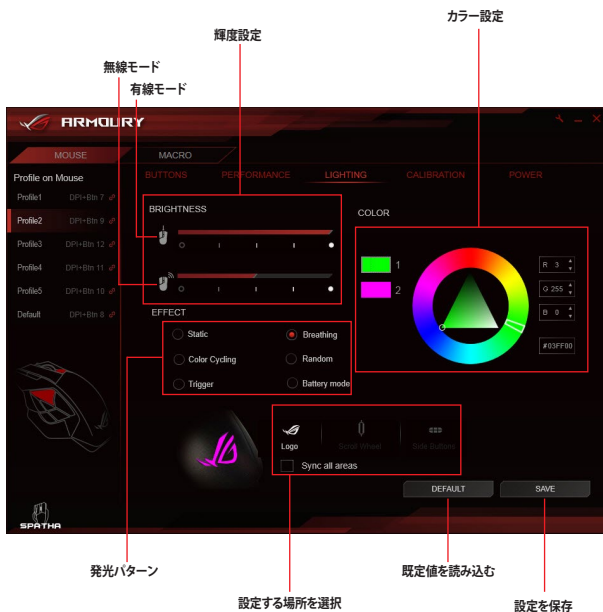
輝度設定

カラー設定

無線モード

有線モード

ARMOURY

MOUSE

MACRO

Profile on Mouse

| | |
|---|---|
| Profile1 | DPI+Btn 7 |
| Profile2 | DPI+Btn 9 |
| Profile3 | DPI+Btn 12 |
| Profile4 | DPI+Btn 11 |
| Profile5 | DPI+Btn 10 |
| Default | DPI+Btn 8 |

BUTTONS

PERFORMANCE

LIGHTING

CALIBRATION

POWER

BRIGHTNESS

COLOR

1

2

R 3

G 255

B 0

#03FF00

EFFECT

Static

Breathing

Color Cycling

Random

Trigger

Battery mode

Logo

Scroll Wheel

Side Bottom

Sync all areas

DEFAULT

SAVE

SPATHA

発光パターン

既定値を読み込む

設定する場所を選択

設定を保存